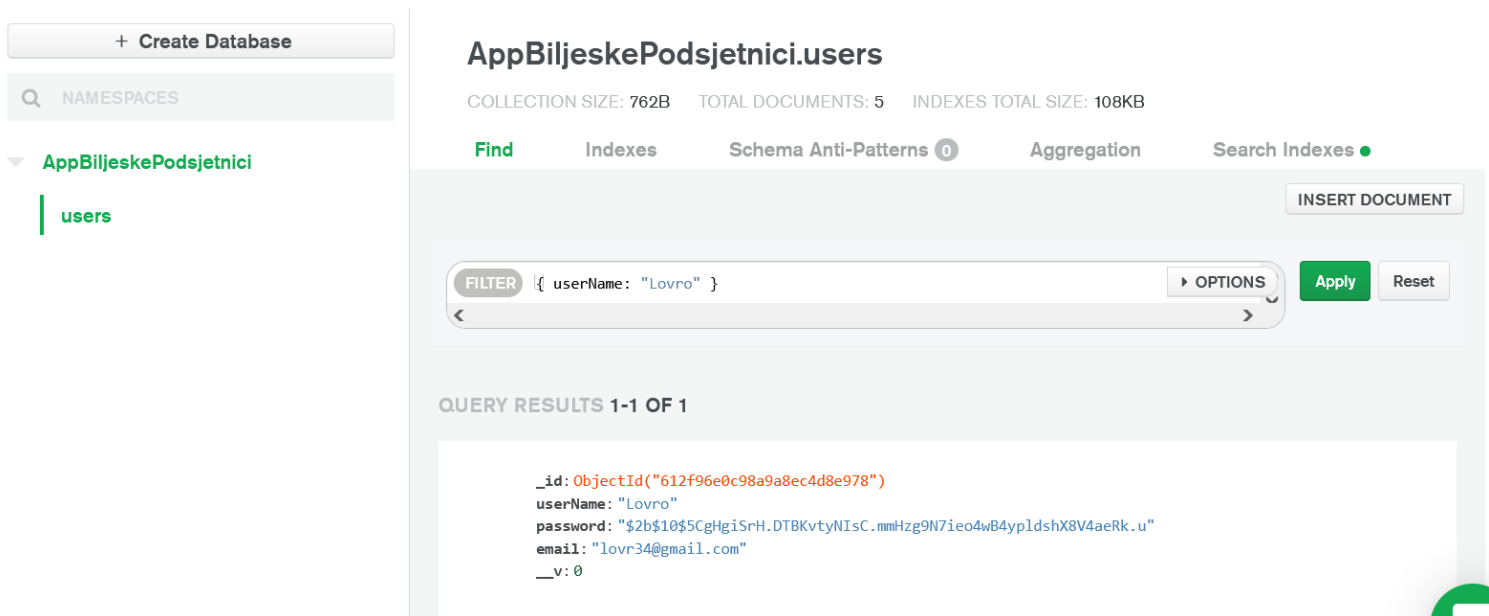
+ Create Database

NAMESPACES

AppBiljeskePodsjetnici

users

AppBiljeskePodsjetnici.users

COLLECTION SIZE: 762B TOTAL DOCUMENTS: 5 INDEXES TOTAL SIZE: 108KB

Find Indexes Schema Anti-Patterns 0 Aggregation Search Indexes

INSERT DOCUMENT

FILTER { userName: "Lovro" }

OPTIONS

Apply Reset

QUERY RESULTS 1-1 OF 1

_id: ObjectId("612f96e0c98a9a8ec4d8e978")
userName: "Lovro"
password: "$2b$10$5CgHgiSrH.DTBKvtyNIsC.mmHzg9N7ieo4wB4ypldshX8V4aeRk.u"
email: "lovr34@gmail.com"
__v: 0